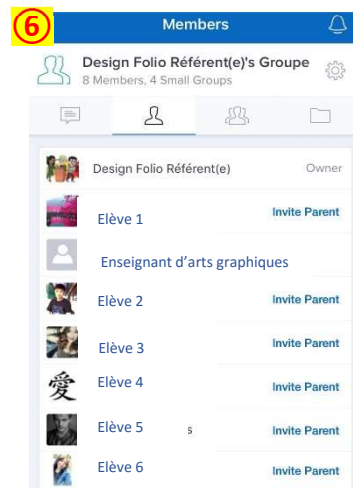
⑥

Members

Design Folio Référent(e)'s Groupe
8 Members, 4 Small Groups

Design Folio Référent(e) Owner

Elève 1 Invite Parent

Enseignant d'arts graphiques

Elève 2 Invite Parent

Elève 3 Invite Parent

愛 Elève 4 Invite Parent

Elève 5 Invite Parent

Elève 6 Invite Parent